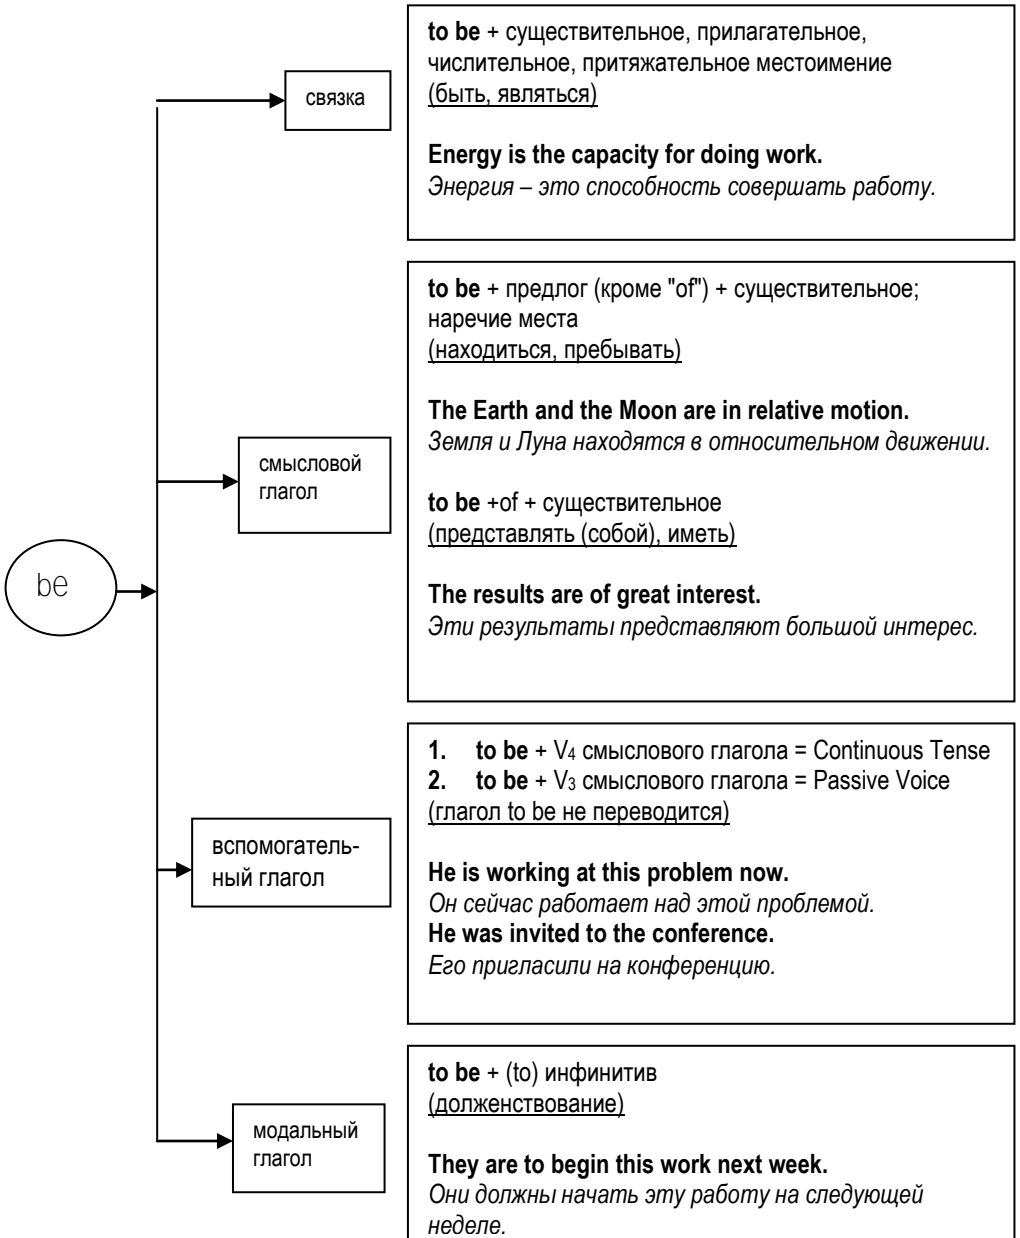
be

связка

to be + существительное, прилагательное, числительное, притяжательное местоимение
(быть, являться)

Energy is the capacity for doing work.
Энергия – это способность совершать работу.

смысловой глагол

to be + предлог (кроме "of") + существительное; наречие места
(находиться, пребывать)

The Earth and the Moon are in relative motion.
Земля и Луна находятся в относительном движении.

to be +of + существительное
(представлять (собой), иметь)

The results are of great interest.
Эти результаты представляют большой интерес.

вспомогательный глагол

1. to be + $V_4$ смыслового глагола = Continuous Tense
2. to be + $V_3$ смыслового глагола = Passive Voice
(глагол to be не переводится)

He is working at this problem now.
Он сейчас работает над этой проблемой.
He was invited to the conference.
Его пригласили на конференцию.

модальный глагол

to be + (to) инфинитив
(долженствование)

They are to begin this work next week.
Они должны начать эту работу на следующей неделе.